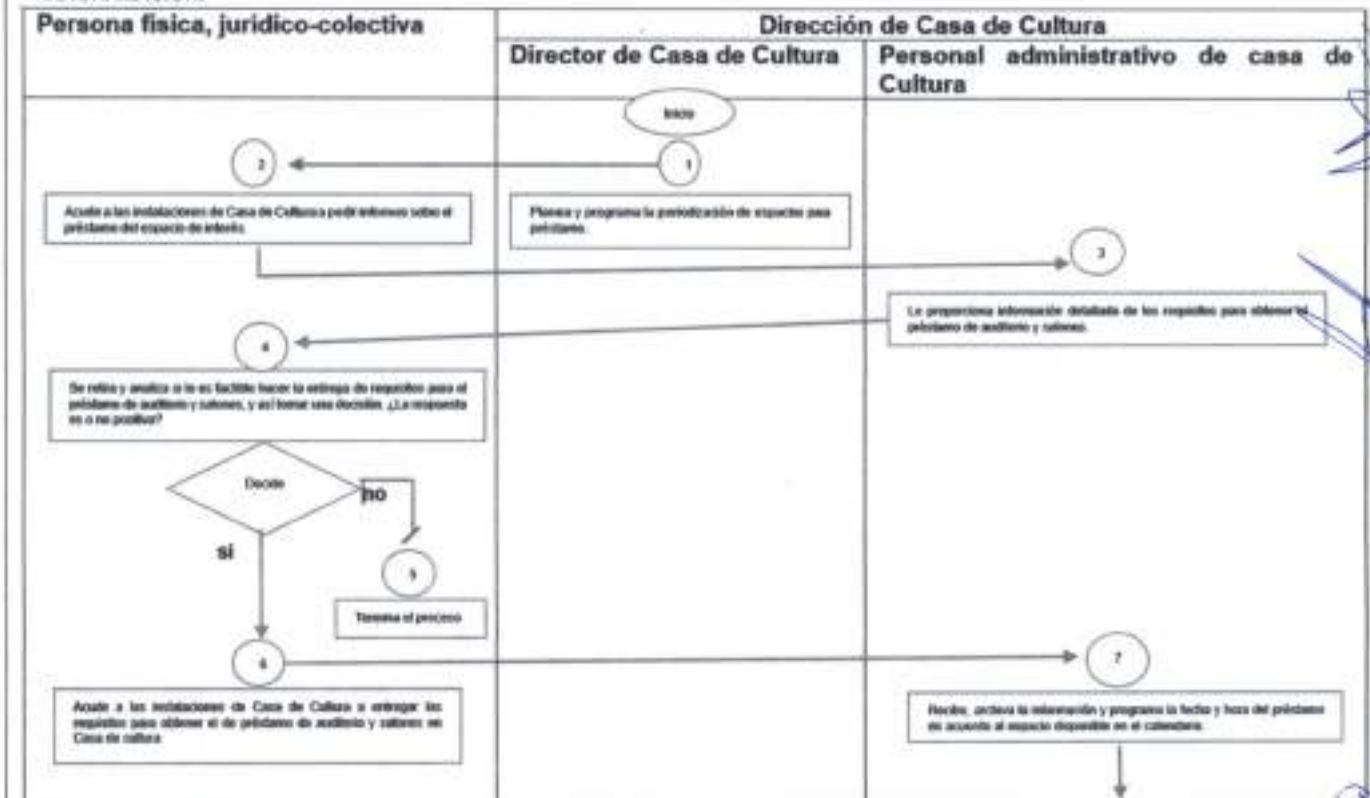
| Persona física, jurídico-colectiva | Dirección de Casa de Cultura | |
|---|---|---|
| | Director de Casa de Cultura | Personal administrativo de casa de Cultura |

Inicio

1

Planea y programa la periodización de espacios para préstamo.

2

Acude a las instalaciones de Casa de Cultura a pedir informes sobre el préstamo del espacio de interés.

3

Le proporciona información detallada de los requisitos para obtener el préstamo de auditorio y salones.

4

Se retira y analiza si le es factible hacer la entrega de requisitos para el préstamo de auditorio y salones, y así tomar una decisión. ¿La respuesta es o no positiva?

Decide

no

si

5

Termina el proceso

6

Acude a las instalaciones de Casa de Cultura a entregar los requisitos para obtener el de préstamo de auditorio y salones en Casa de cultura

7

Recibe, archiva la información y programa la fecha y hora del préstamo de acuerdo al espacio disponible en el calendario.